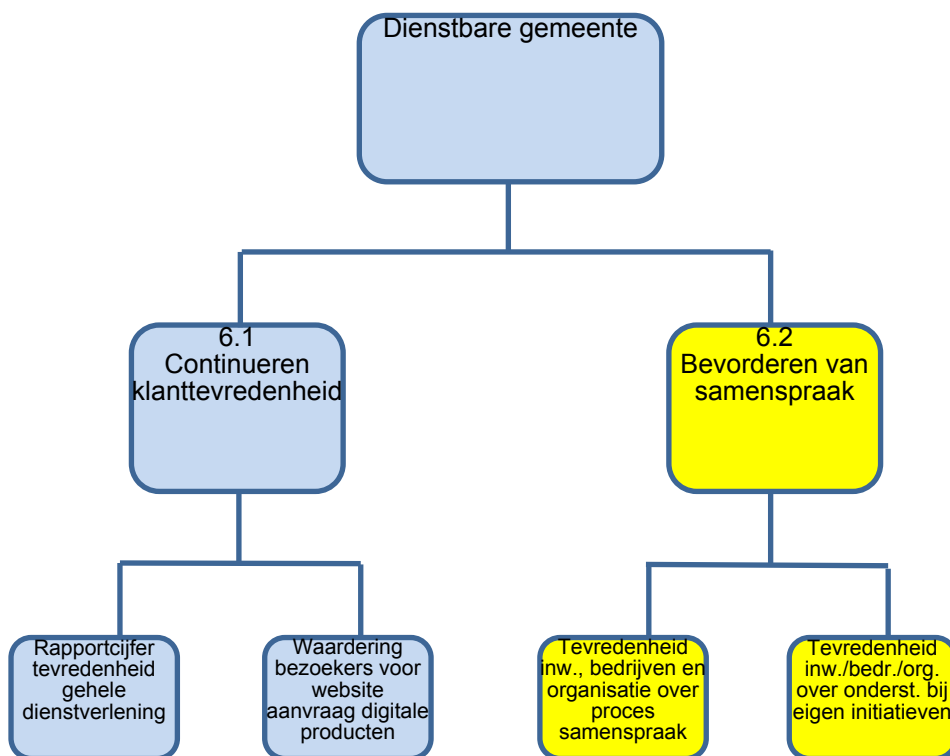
Dienstbare gemeente

6.1
Continueren klanttevredenheid

6.2
Bevorderen van samenspraak

Rapportcijfer tevredenheid gehele dienstverlening

Waardering bezoekers voor website aanvraag digitale producten

Tevredenheid inw., bedrijven en organisatie over proces samenspraak

Tevredenheid inw./bedr./org. over onderst. bij eigen initiatieven